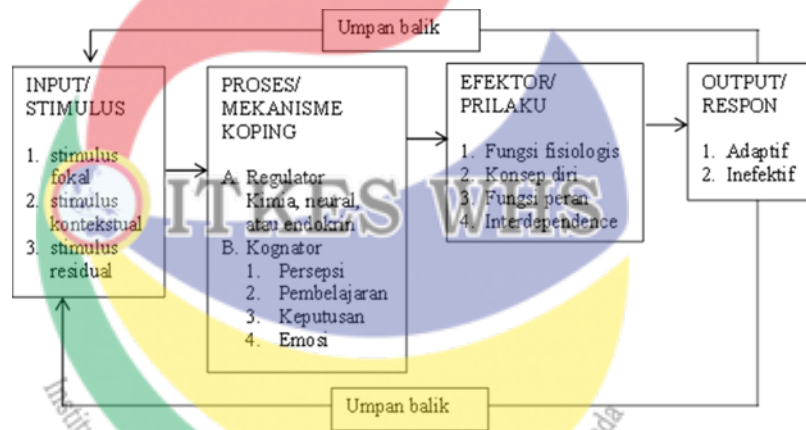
Umpan balik

INPUT/ STIMULUS

1. stimulus fokal
2. stimulus kontekstual
3. stimulus residual

PROSES/ MEKANISME KOPING

A. Regulator Kimia, neural, atau endokrin
B. Kognator
1. Persepsi
2. Pembelajaran
3. Keputusan
4. Emosi

EFEKTOR/ PRILAKU

1. Fungsi fisiologis
2. Konsep diri
3. Fungsi peran
4. Interdependence

OUTPUT/ RESPON

1. Adaptif
2. Inefektif

Umpan balik

ITKES WHS

Insti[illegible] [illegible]da